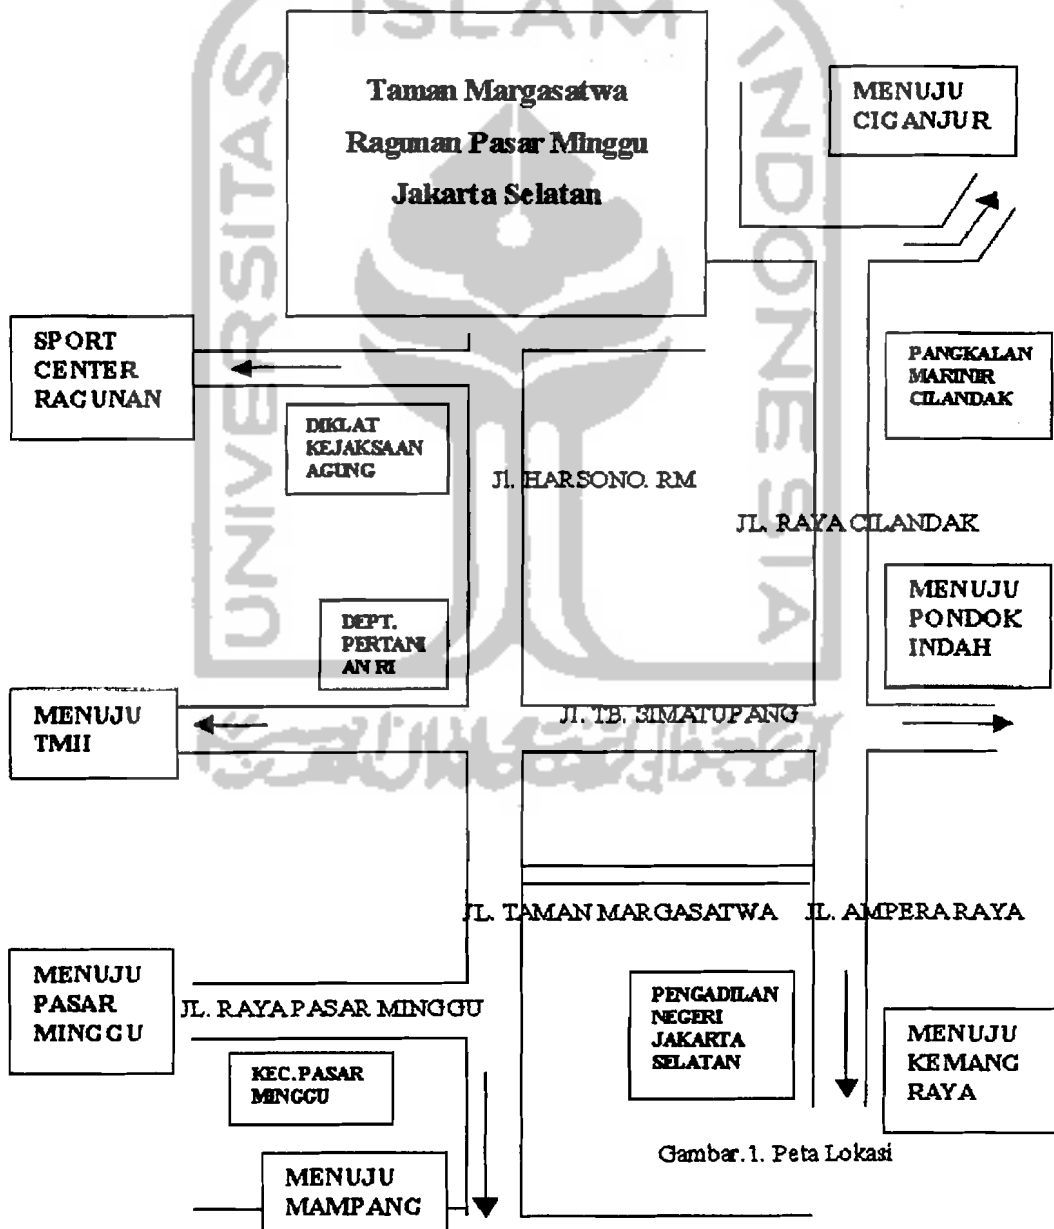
Taman Margasatwa
Raguman Pasar Minggu
Jakarta Selatan

MENUJU CIGANJUR

SPORT CENTER RAGUNAN

PANGKALAN MARINIR CILANDAK

DIKLAT KEJAKSAAN AGUNG

Jl. HARSONO. RM

JL. RAYA CILANDAK

MENUJU PONDOK INDAH

DEPT. PERTANIAN RI

MENUJU TMII

Jl. TB. SIMATUPANG

JL. TAMAN MARGASATWA

JL. AMPERA RAYA

MENUJU PASAR MINGGU

JL. RAYA PASAR MINGGU

PENGADILAN NEGERI JAKARTA SELATAN

MENUJU KEMANG RAYA

KEC. PASAR MINGGU

Gambar. 1. Peta Lokasi

MENUJU MAMPANG